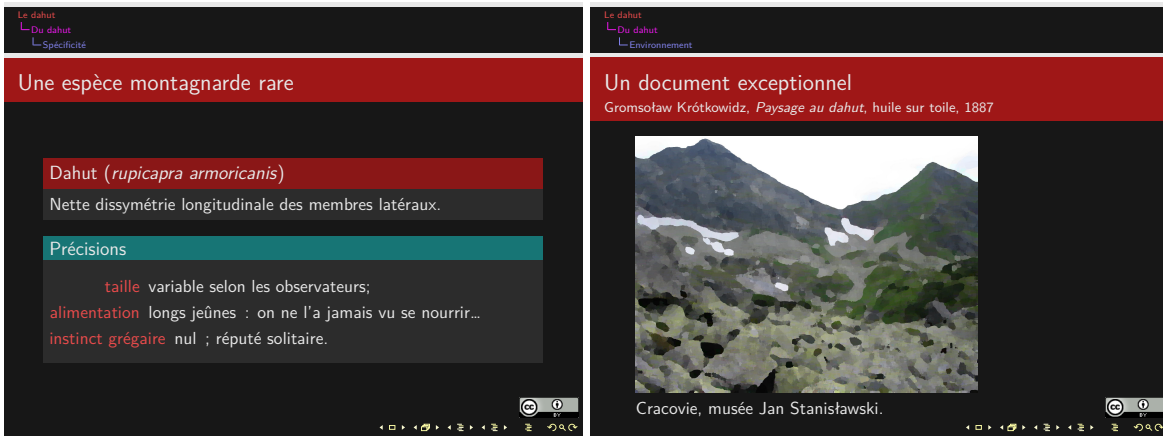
Le dahut
Du dahut
Spécificité

Une espèce montagnarde rare

Dahut (*rupicapra armoricanis*)

Nette dissymétrie longitudinale des membres latéraux.

Précisions

taille variable selon les observateurs;
alimentation longs jeûnes : on ne l'a jamais vu se nourrir...
instinct grégaire nul ; réputé solitaire.

cc BY

Le dahut
Du dahut
Environnement

Un document exceptionnel

Gromsoław Krótkowidz, *Paysage au dahut*, huile sur toile, 1887

Cracovie, musée Jan Stanisławski.

cc BY